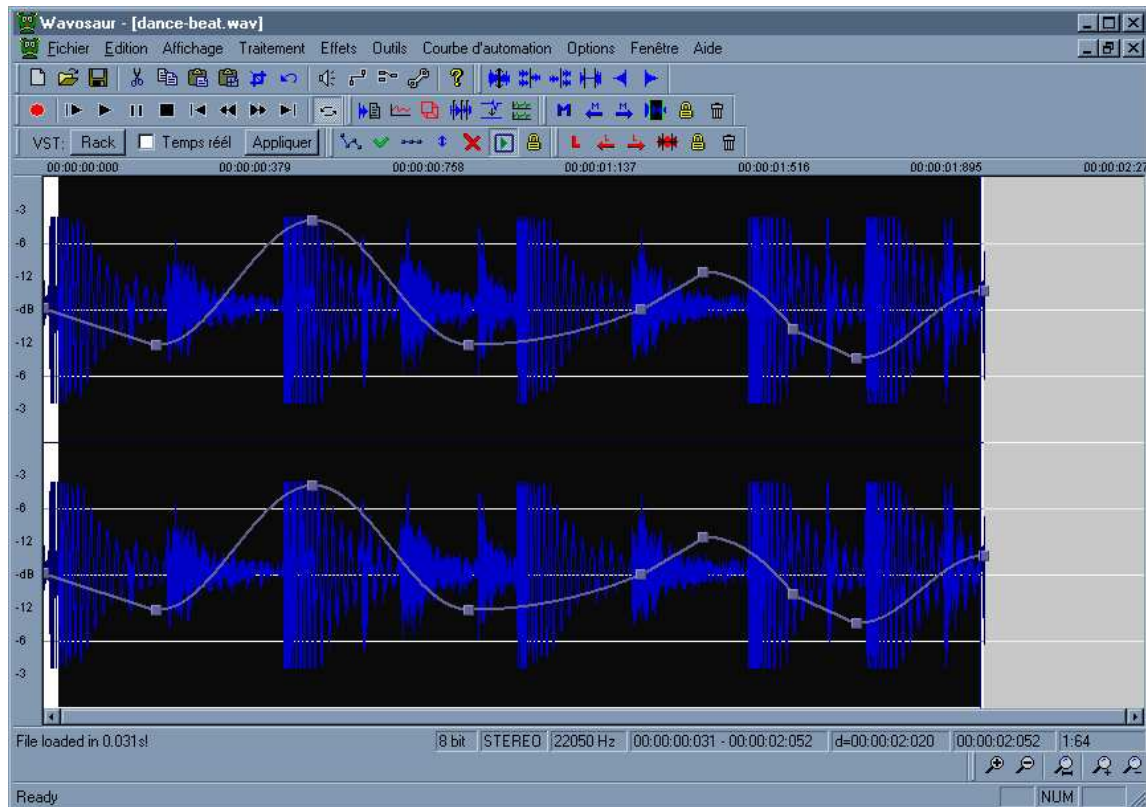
Wavosaur - [dance-beat.wav]

Fichier Edition Affichage Traitement Effets Outils Courbe d'automation Options Fenêtre Aide

VST: Rack Temps réél Appliquer

00:00:00:000 00:00:00:379 00:00:00:758 00:00:01:137 00:00:01:516 00:00:01:895 00:00:02:27

-3
-6
-12
-dB
-12
-6
-3

-3
-6
-12
-dB
-12
-6
-3

File loaded in 0.031s! 8 bit STEREO 22050 Hz 00:00:00:031 - 00:00:02:052 d=00:00:02:020 00:00:02:052 1:64

Ready NUM